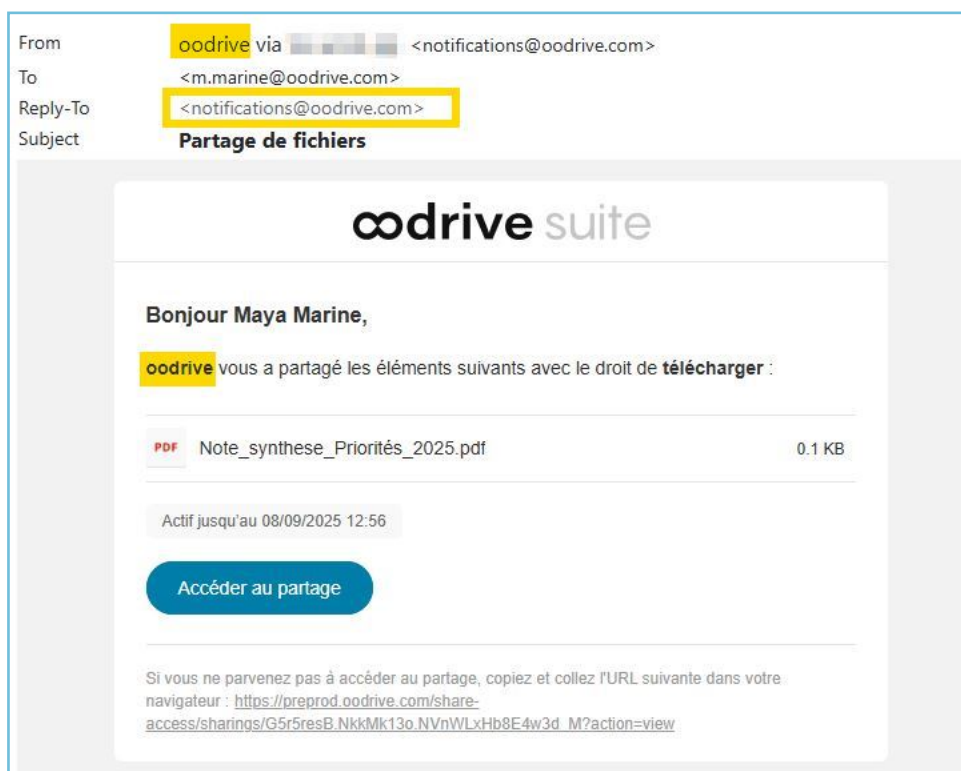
From oodrive via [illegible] <notifications@oodrive.com>
To <m.marine@oodrive.com>
Reply-To <notifications@oodrive.com>
Subject **Partage de fichiers**

oodrive suite

**Bonjour Maya Marine,**

**oodrive** vous a partagé les éléments suivants avec le droit de **télécharger** :

PDF Note_synthese_Priorités_2025.pdf 0.1 KB

Actif jusqu'au 08/09/2025 12:56

Accéder au partage

Si vous ne parvenez pas à accéder au partage, copiez et collez l'URL suivante dans votre navigateur : https://preprod.oodrive.com/share-access/sharings/G5r5resB.NkkMk13o.NVnWLxHb8E4w3d_M?action=view